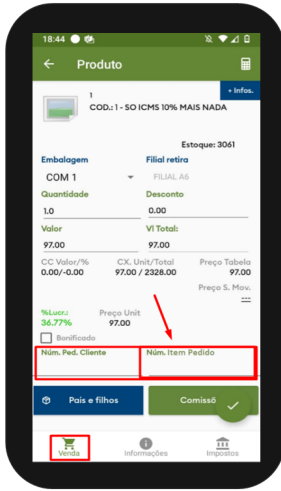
18:44

Produto

1
COD.: 1 - SO ICMS 10% MAIS NADA

+ Infos.

Estoque: 3061

Embalagem
COM 1

Filial retira
FILIAL A6

Quantidade
1.0

Desconto
0.00

Valor
97.00

Vl Total:
97.00

CC Valor/%
0.00/-0.00

CX. Unit/Total
97.00 / 2328.00

Preço Tabela
97.00

Preço S. Mov.
---

%Lucr.:
36.77%

Preço Unit
97.00

Bonificado

Núm. Ped. Cliente

Núm. Item Pedido

Pais e filhos

Comissõ

Venda

Informações

Impostos